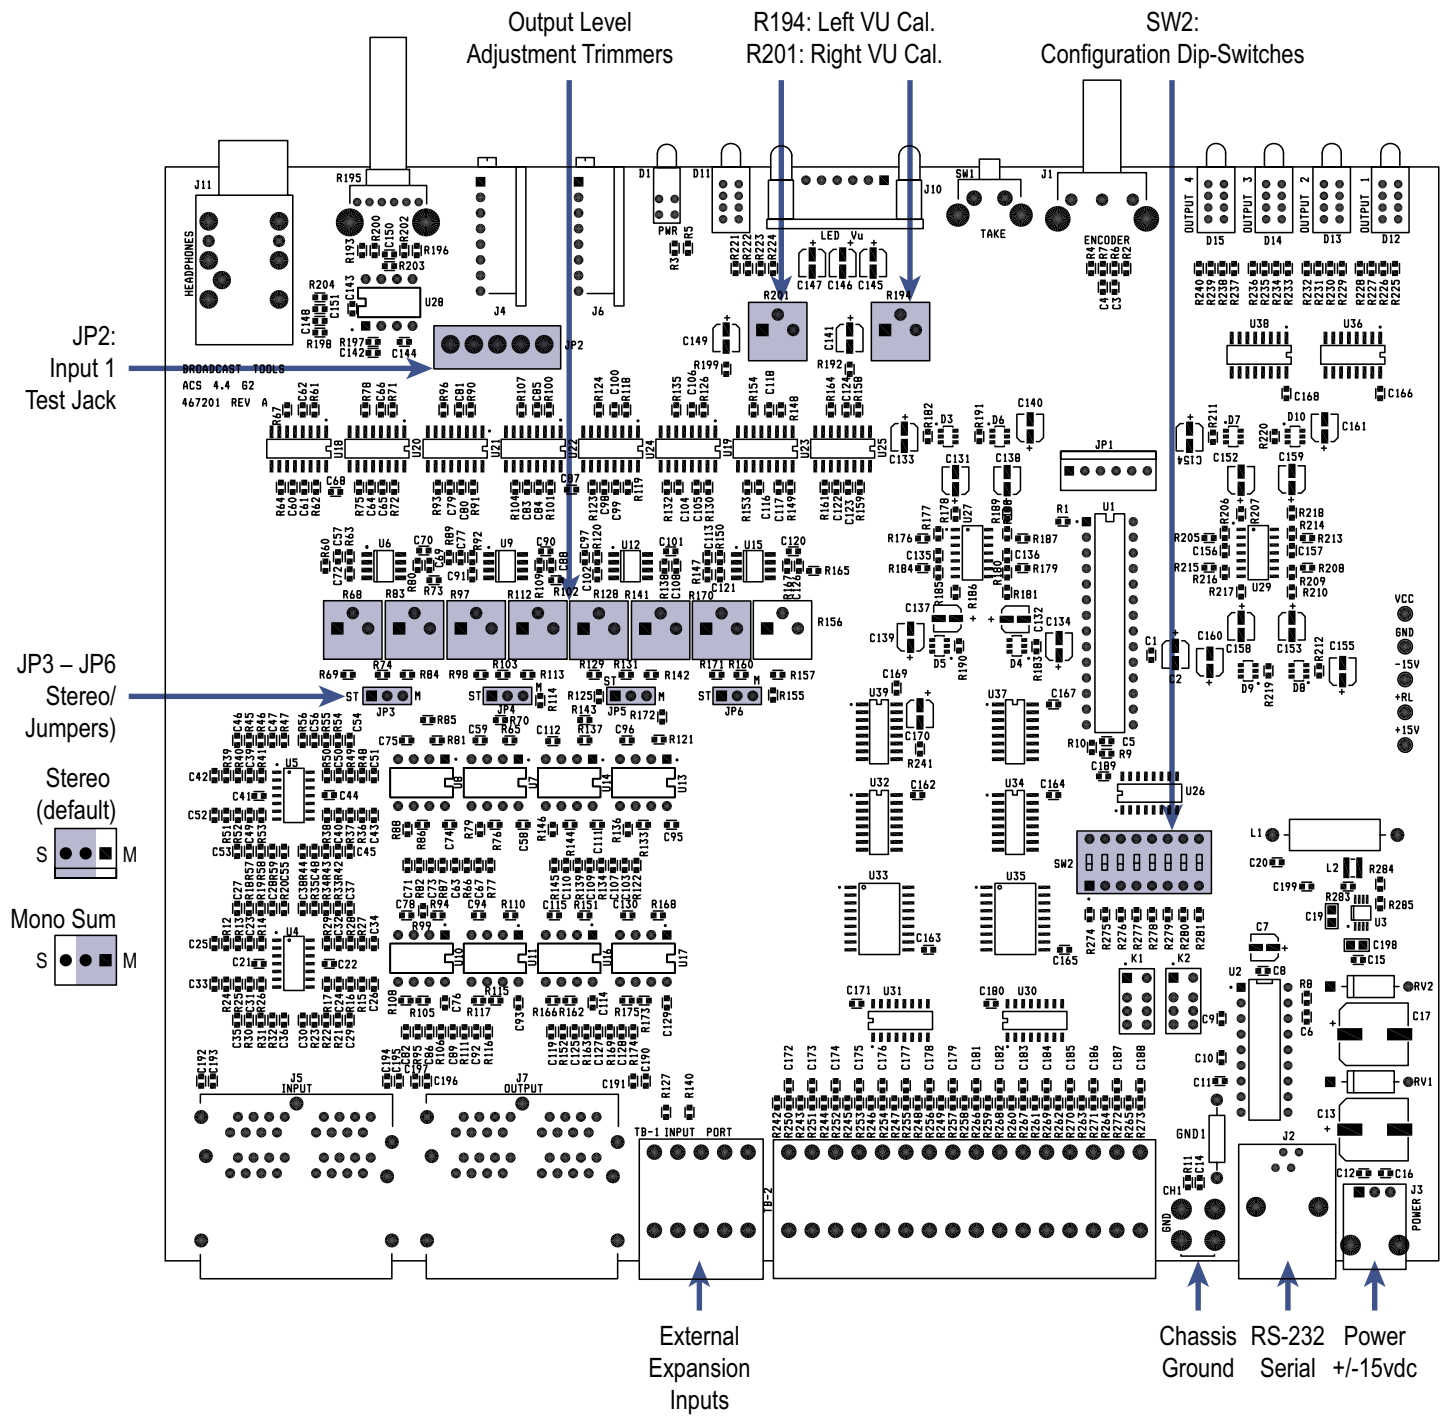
Output Level
Adjustment Trimmers

R194: Left VU Cal.
R201: Right VU Cal.

SW2:
Configuration Dip-Switches

JP2:
Input 1
Test Jack

JP3 – JP6
Stereo/
Jumpers)

Stereo
(default)

S M

Mono Sum

S M

External
Expansion
Inputs

Chassis
Ground

RS-232
Serial

Power
+/-15vdc

J11
HEADPHONES
R195
J4
J6
D1
PWR
D11
J10
LED Vu
SW1
TAKE
J1
ENCODER
OUTPUT 4
OUTPUT 3
OUTPUT 2
OUTPUT 1
D15
D14
D13
D12
U28
JP2
R201
R194
BROADCAST TOOLS
ACS 4.4 G2
467201 REV A
U38
U36
JP1
U1
U27
U29
VCC
GND
-15V
+RL
+15V
JP3
JP4
JP5
JP6
ST
M
U39
U37
U32
U34
U26
U33
U35
SW2
U5
U4
U8
U7
U14
U13
U10
U11
U16
U17
U31
U30
K1
K2
U2
U3
L1
L2
J5
INPUT
J7
OUTPUT
TB-1 INPUT PORT
TB-2
GND1
CH1
GND
J2
J3
POWER
RV2
RV1
C17
C13